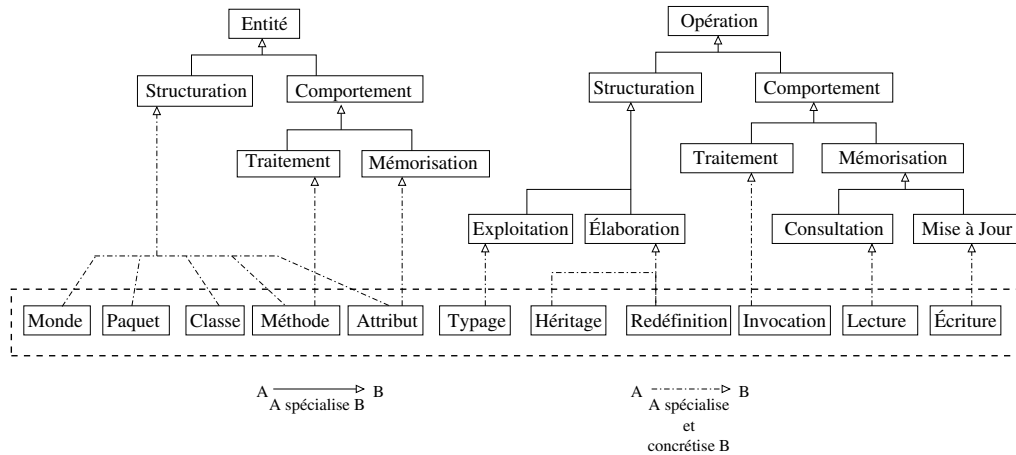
Entité

Structuration

Comportement

Traitement

Mémorisation

Opération

Structuration

Comportement

Traitement

Mémorisation

Exploitation

Élaboration

Consultation

Mise à Jour

Monde

Paquet

Classe

Méthode

Attribut

Typage

Héritage

Redéfinition

Invocation

Lecture

Écriture

A B
A spécialise B

A B
A spécialise et concrétise B